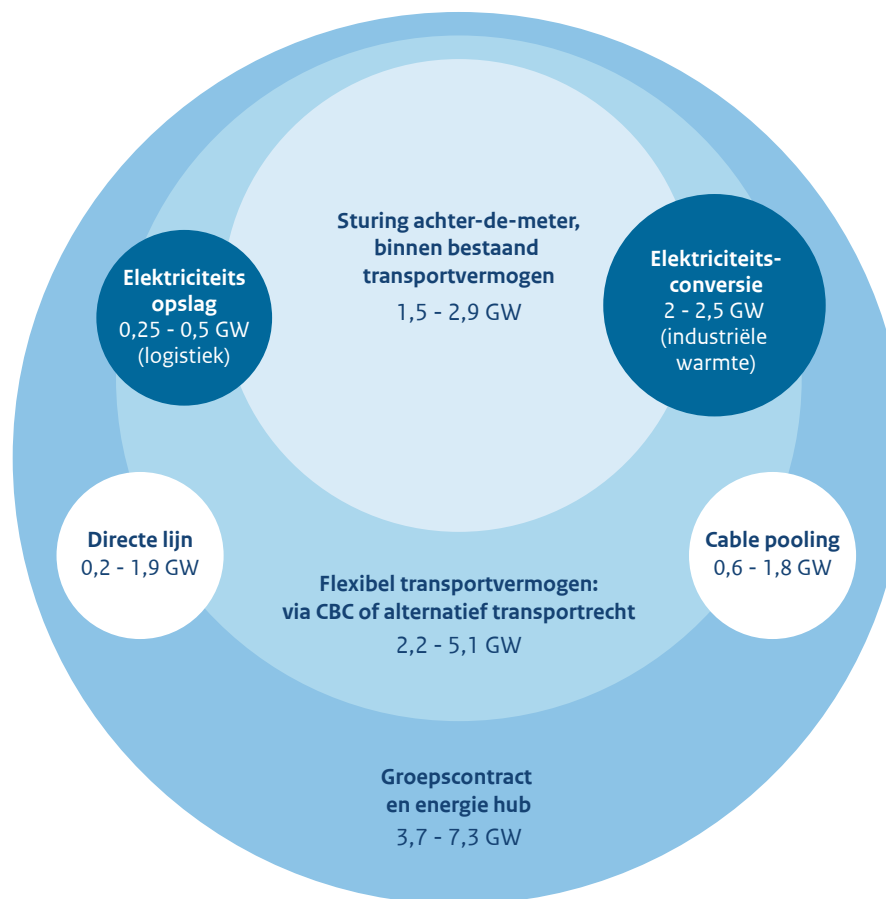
Sturing achter-de-meter, binnen bestaand transportvermogen
1,5 - 2,9 GW

Elektriciteits opslag
0,25 - 0,5 GW
(logistiek)

Elektriciteits-conversie
2 - 2,5 GW
(industriële warmte)

Directe lijn
0,2 - 1,9 GW

Cable pooling
0,6 - 1,8 GW

Flexibel transportvermogen: via CBC of alternatief transportrecht
2,2 - 5,1 GW

Groepscontract en energie hub
3,7 - 7,3 GW